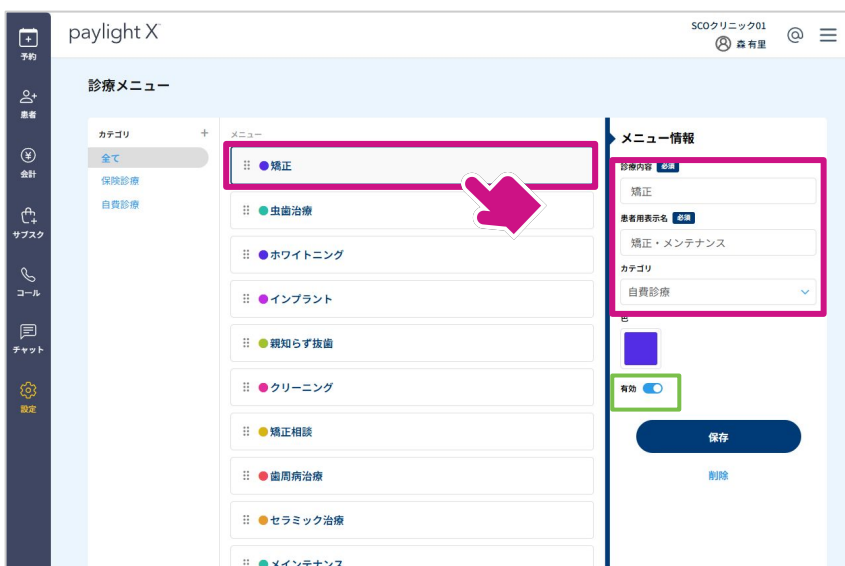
予約
患者
会計
サブスク
コール
チャット
設定

paylight X

SCOクリニック01
森 有里

診療メニュー

カテゴリ +
全て
保険診療
自費診療

メニュー
矯正
虫歯治療
ホワイトニング
インプラント
親知らず抜歯
クリーニング
矯正相談
歯周病治療
セラミック治療
メインテナンス

メニュー情報
診療内容 必須
矯正
患者用表示名 必須
矯正・メンテナンス
カテゴリ
自費診療
色
有効
保存
削除